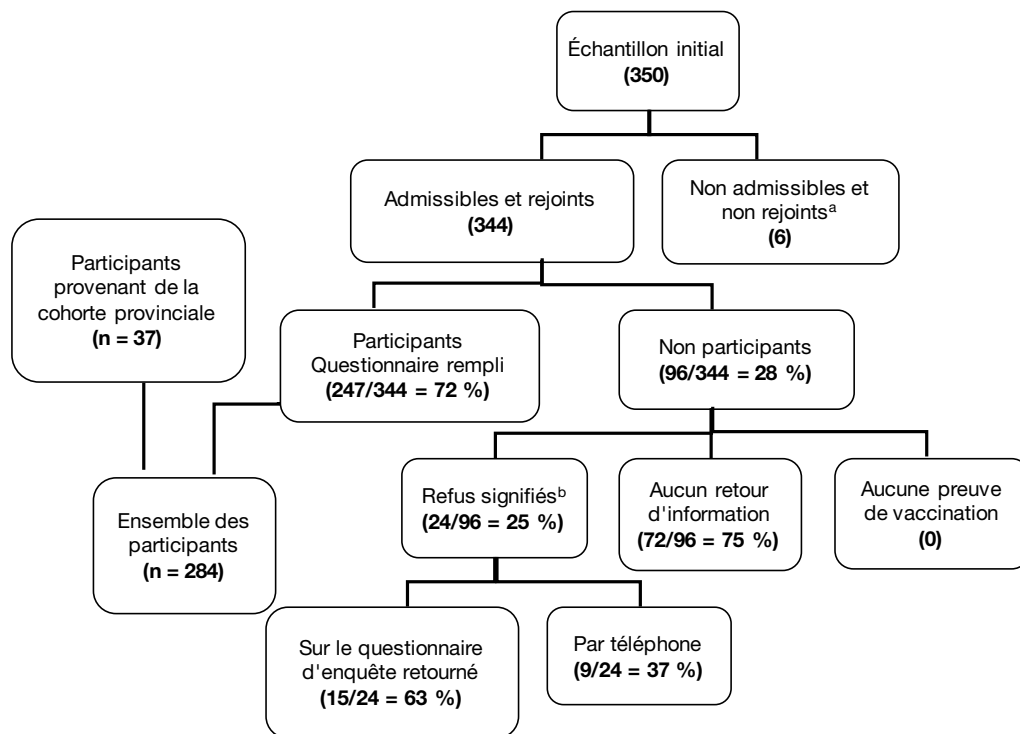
Échantillon initial
**(350)**

Admissibles et rejoints
**(344)**

Non admissibles et non rejoints$^a$
**(6)**

Participants provenant de la cohorte provinciale
**(n = 37)**

Participants
Questionnaire rempli
**(247/344 = 72 %)**

Non participants
**(96/344 = 28 %)**

Ensemble des participants
**(n = 284)**

Refus signifiés$^b$
**(24/96 = 25 %)**

Aucun retour d'information
**(72/96 = 75 %)**

Aucune preuve de vaccination
**(0)**

Sur le questionnaire d'enquête retourné
**(15/24 = 63 %)**

Par téléphone
**(9/24 = 37 %)**